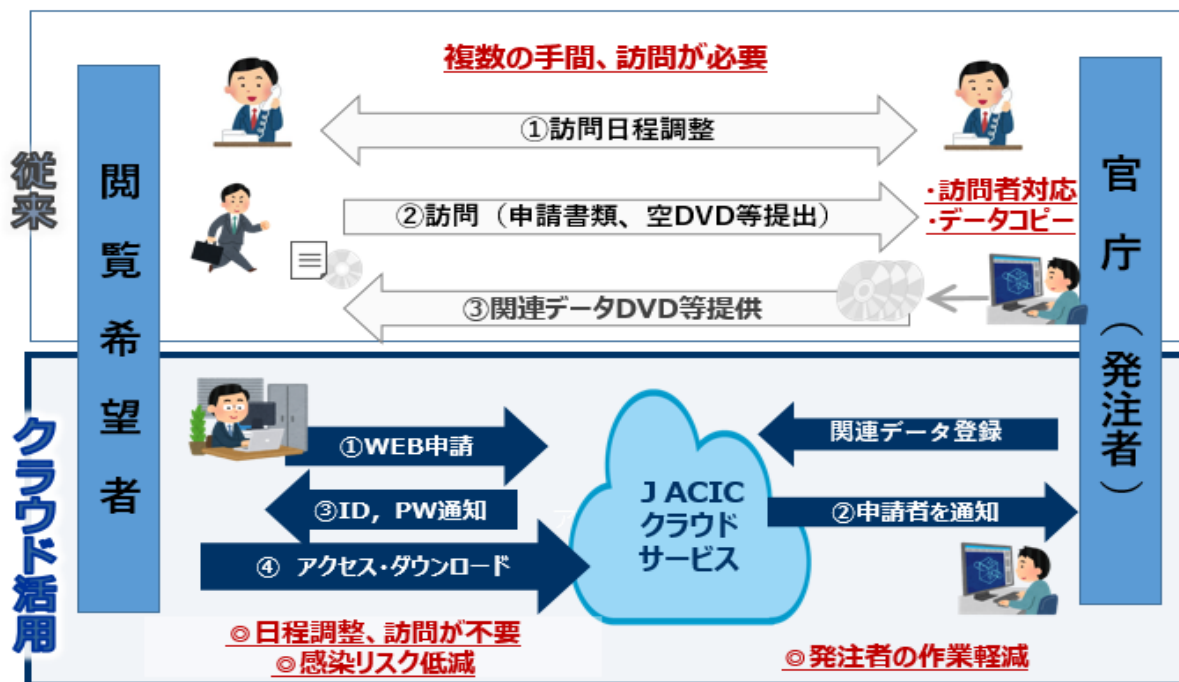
従来

閲覧希望者

複数の手間、訪問が必要

①訪問日程調整

②訪問（申請書類、空DVD等提出）

・訪問者対応
・データコピー

③関連データDVD等提供

官庁（発注者）

クラウド活用

①WEB申請

③ID，PW通知

④ アクセス・ダウンロード

J ACIC クラウドサービス

関連データ登録

②申請者を通知

◎日程調整、訪問が不要
◎感染リスク低減

◎発注者の作業軽減